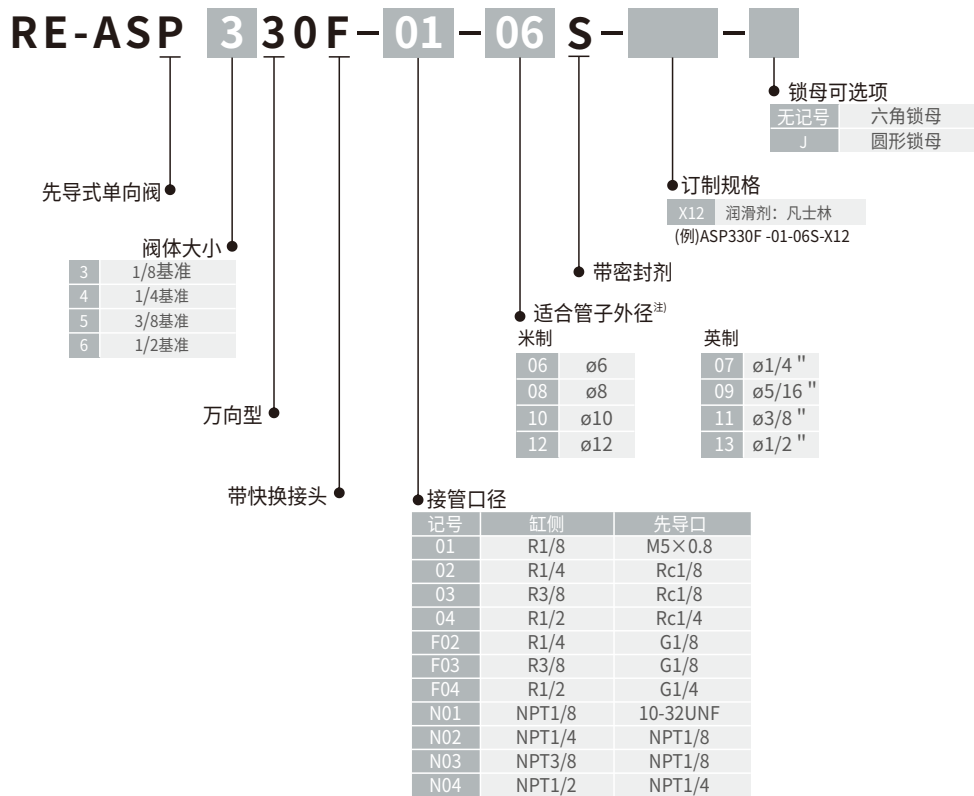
RE-ASP 3 3 0 F – 01 – 06 S – –

锁母可选项

| 无记号 | 六角锁母 |
|---|---|
| J | 圆形锁母 |

先导式单向阀

订制规格

| X12 | 润滑剂：凡士林 |
|---|---|

(例)ASP330F -01-06S-X12

阀体大小

| 3 | 1/8基准 |
|---|---|
| 4 | 1/4基准 |
| 5 | 3/8基准 |
| 6 | 1/2基准 |

带密封剂

适合管子外径$^{注)}$

米制

| 06 | ø6 |
|---|---|
| 08 | ø8 |
| 10 | ø10 |
| 12 | ø12 |

英制

| 07 | ø1/4 " |
|---|---|
| 09 | ø5/16 " |
| 11 | ø3/8 " |
| 13 | ø1/2 " |

万向型

带快换接头

接管口径

| 记号 | 缸侧 | 先导口 |
|---|---|---|
| 01 | R1/8 | M5×0.8 |
| 02 | R1/4 | Rc1/8 |
| 03 | R3/8 | Rc1/8 |
| 04 | R1/2 | Rc1/4 |
| F02 | R1/4 | G1/8 |
| F03 | R3/8 | G1/8 |
| F04 | R1/2 | G1/4 |
| N01 | NPT1/8 | 10-32UNF |
| N02 | NPT1/4 | NPT1/8 |
| N03 | NPT3/8 | NPT1/8 |
| N04 | NPT1/2 | NPT1/4 |